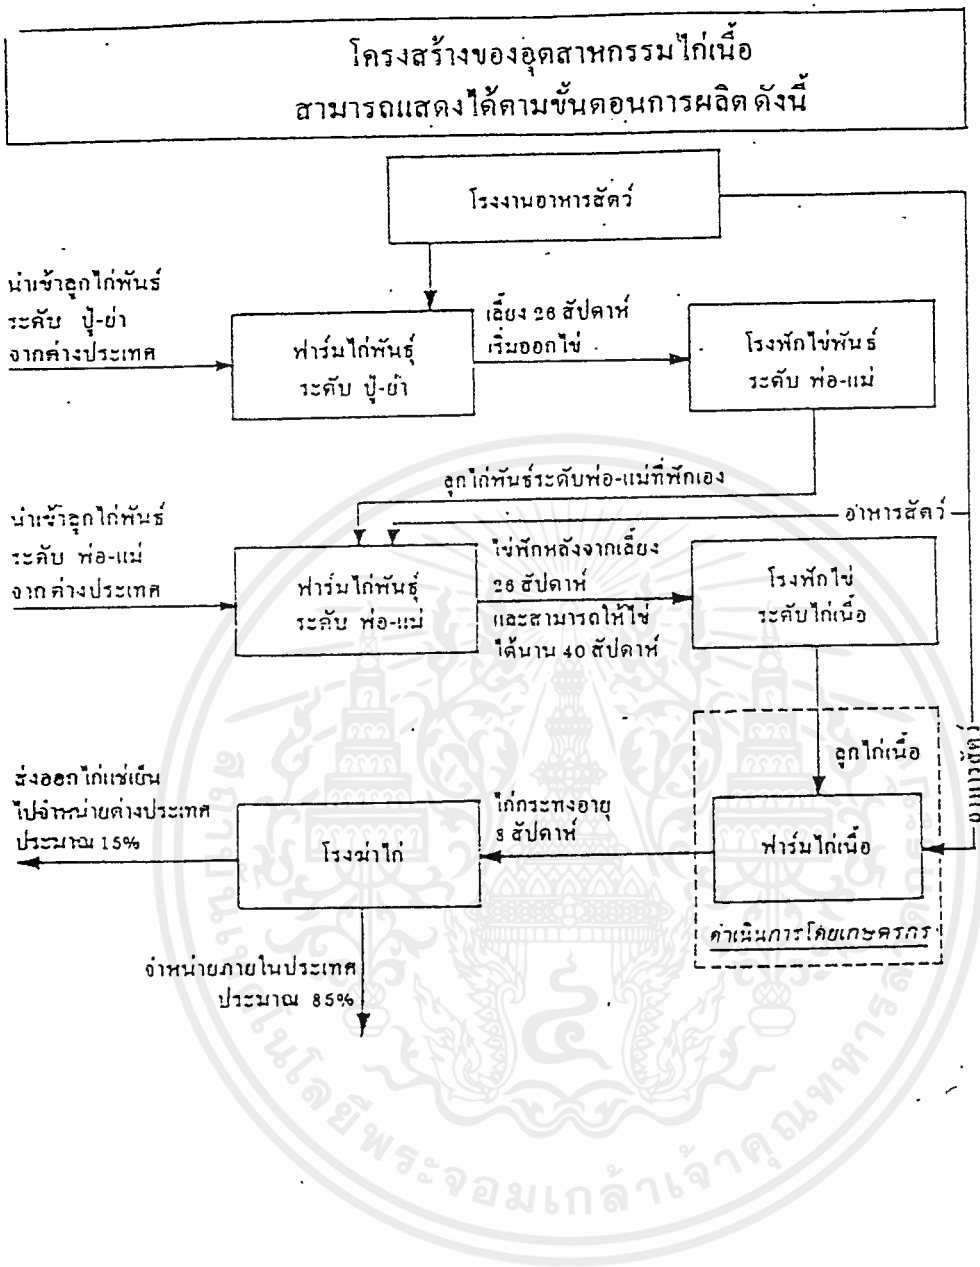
โครงสร้างของอุตสาหกรรมไก่เนื้อ
สามารถแสดงได้ตามขั้นตอนการผลิต ดังนี้

โรงงานอาหารสัตว์

นำเข้าลูกไก่พันธ์ ระดับ ปู่-ย่า จากต่างประเทศ

ฟาร์มไก่พันธุ์ ระดับ ปู่-ย่า

เลี้ยง 26 สัปดาห์ เริ่มออกไข่

โรงฟักไข่พันธ์ ระดับ พ่อ-แม่

ลูกไก่พันธ์ระดับพ่อ-แม่ที่ฟักเอง

อาหารสัตว์

นำเข้าลูกไก่พันธ์ ระดับ พ่อ-แม่ จากต่างประเทศ

ฟาร์มไก่พันธุ์ ระดับ พ่อ-แม่

ไข่ฟักหลังจากเลี้ยง 26 สัปดาห์ และสามารถให้ไข่ได้นาน 40 สัปดาห์

โรงฟักไข่ ระดับไก่เนื้อ

ลูกไก่เนื้อ

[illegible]

ส่งออกไก่แช่เย็น ไปจำหน่ายต่างประเทศ ประมาณ 15%

ไก่กระทงอายุ 8 สัปดาห์

โรงฆ่าไก่

ฟาร์มไก่เนื้อ

ดำเนินการโดยเกษตรกร

จำหน่ายภายในประเทศ ประมาณ 85%

มหาวิทยาลัยเทคโนโลยีพระจอมเกล้าเจ้าคุณทหารลาดกระบัง